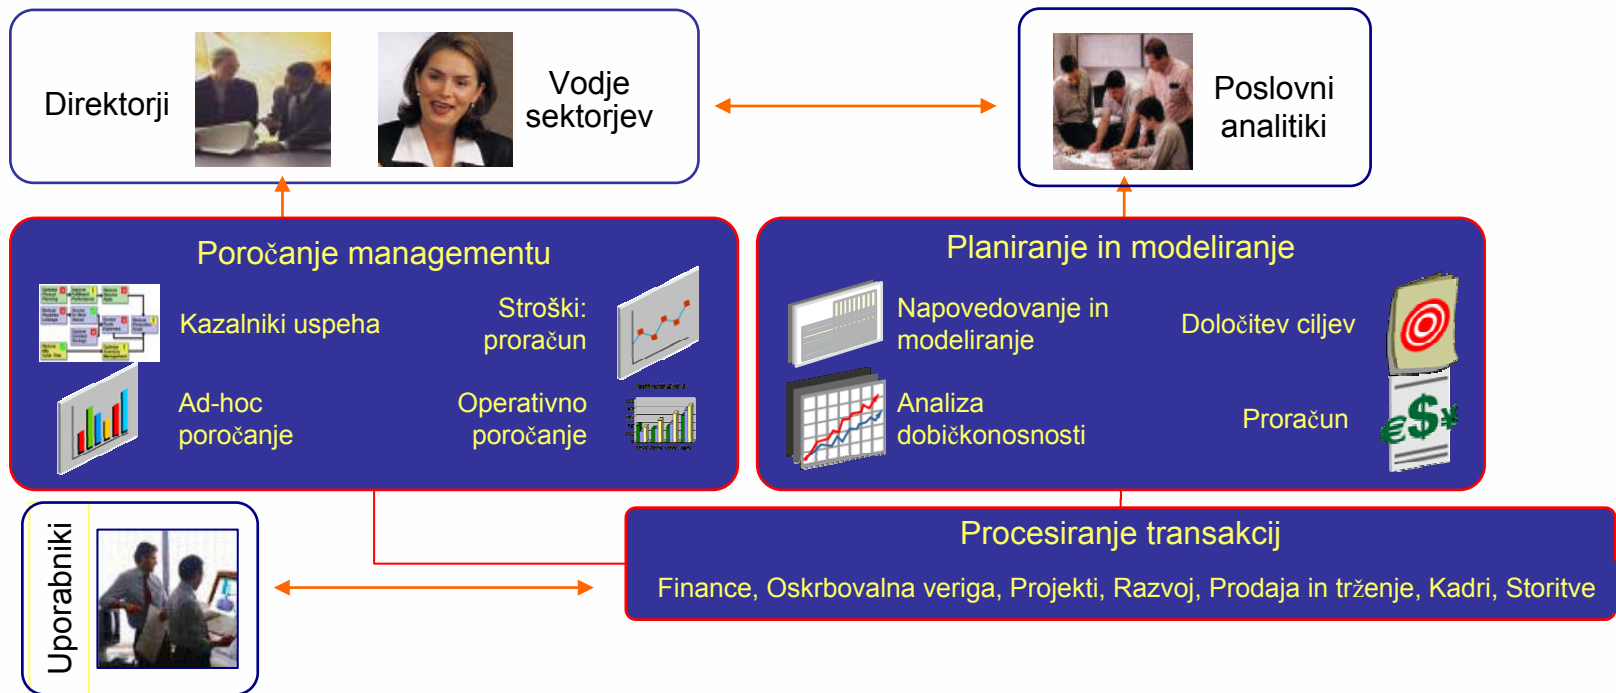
Direktorji

Vodje sektorjev

Poslovni analitiki

Poročanje managementu

Kazalniki uspeha

Stroški: proračun

Ad-hoc poročanje

Operativno poročanje

Planiranje in modeliranje

Napovedovanje in modeliranje

Določitev ciljev

Analiza dobičkonosnosti

Proračun

€$¥

Uporabniki

Procesiranje transakcij

Finance, Oskrbovalna veriga, Projekti, Razvoj, Prodaja in trženje, Kadri, Storitve